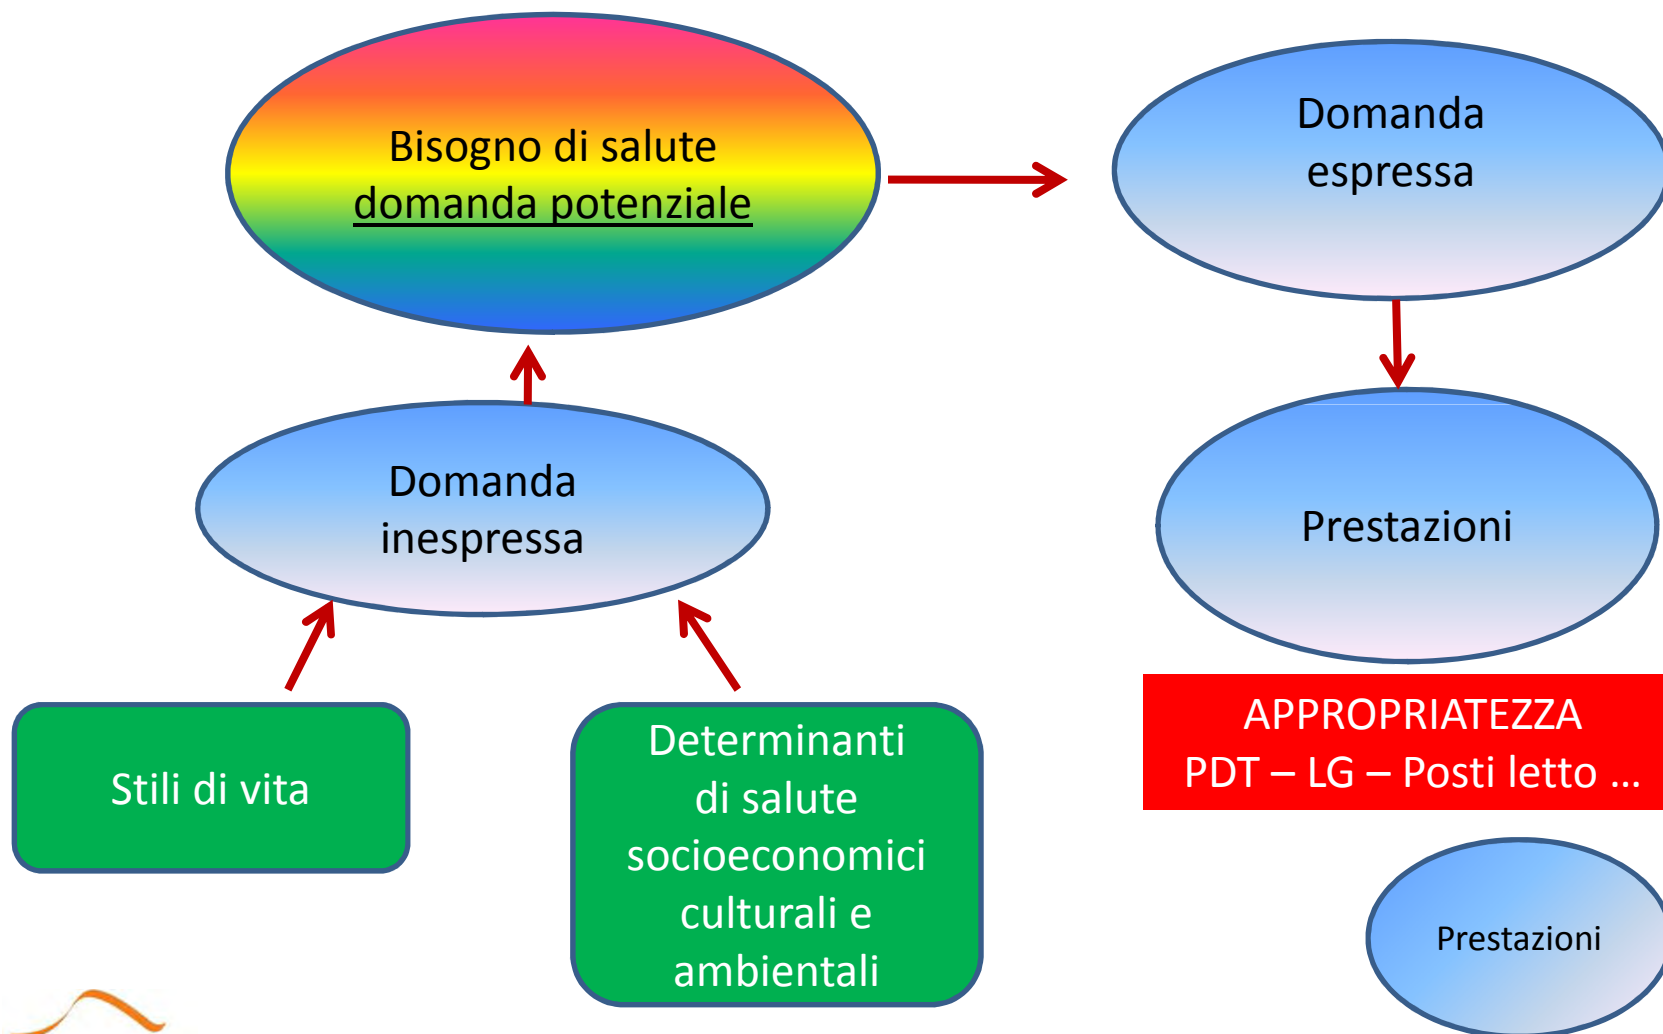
Bisogno di salute
domanda potenziale

Domanda espressa

Prestazioni

Domanda inespressa

APPROPRIATEZZA
PDT – LG – Posti letto …

Stili di vita

Determinanti di salute socioeconomici culturali e ambientali

Prestazioni